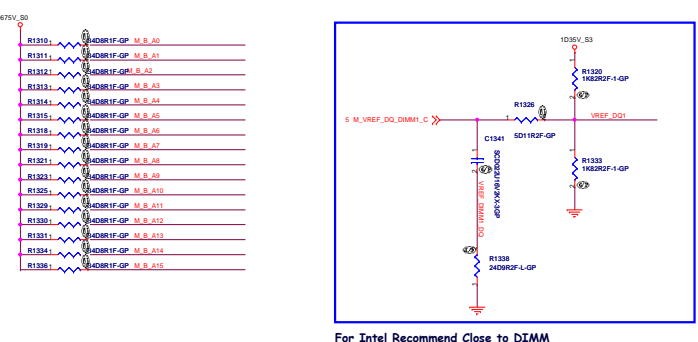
675V_S0

R1310 1 2 34D8R1F-GP M_B_A0
R1311 1 2 34D8R1F-GP M_B_A1
R1312 1 2 34D8R1F-GP M_B_A2
R1313 1 2 34D8R1F-GP M_B_A3
R1314 1 2 34D8R1F-GP M_B_A4
R1315 1 2 34D8R1F-GP M_B_A5
R1318 1 2 34D8R1F-GP M_B_A6
R1319 1 2 34D8R1F-GP M_B_A7
R1321 1 2 34D8R1F-GP M_B_A8
R1323 1 2 34D8R1F-GP M_B_A9
R1325 1 2 34D8R1F-GP M_B_A10
R1329 1 2 34D8R1F-GP M_B_A11
R1330 1 2 34D8R1F-GP M_B_A12
R1331 1 2 34D8R1F-GP M_B_A13
R1334 1 2 34D8R1F-GP M_B_A14
R1336 1 2 34D8R1F-GP M_B_A15

1D35V_S3
R1320
1K82R2F-1-GP
R1326
5 M_VREF_DQ_DIMM1_C
5D11R2F-GP
VREF_DQ1
C1341
SCD022U16V2KX-3GP
R1333
1K82R2F-1-GP
VREF_DIMM_DQ
R1338
24D9R2F-L-GP

For Intel Recommend Close to DIMM